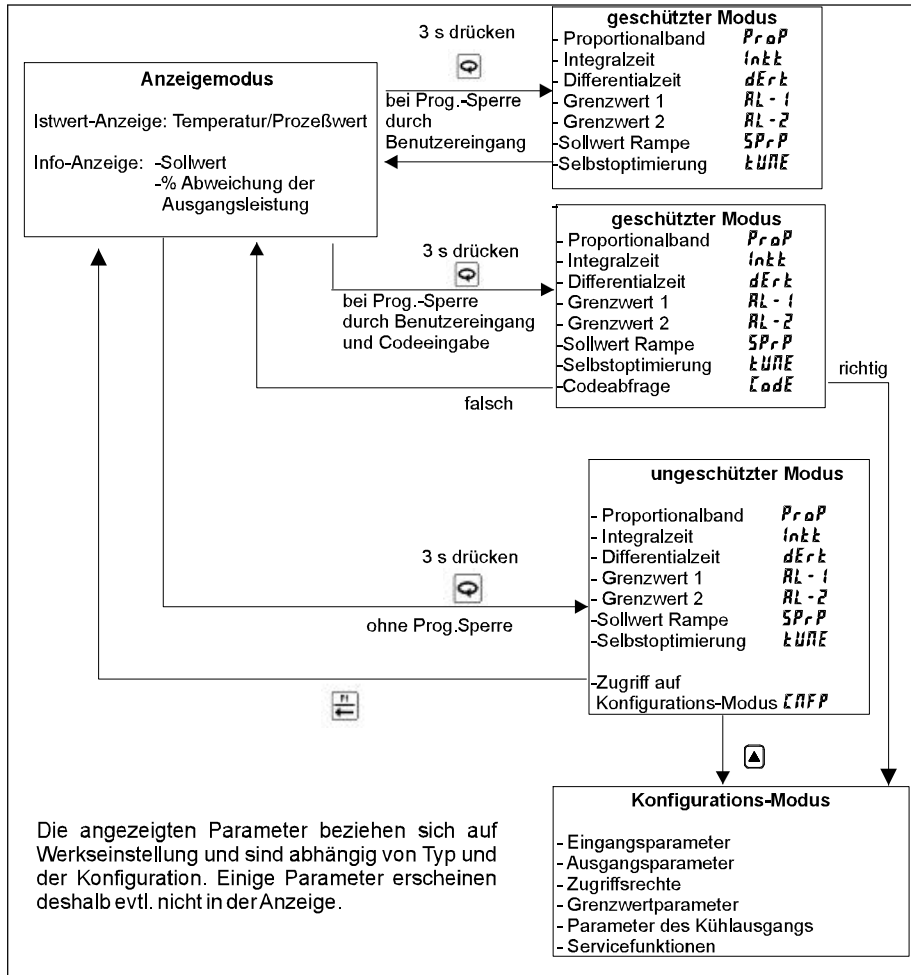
3 s drücken

bei Prog.-Sperre durch Benutzereingang

geschützter Modus
- Proportionalband PraP
- Integralzeit Intt
- Differentialzeit dErt
- Grenzwert 1 AL-1
- Grenzwert 2 AL-2
-Sollwert Rampe SPrP
-Selbstoptimierung tUNE

Anzeigemodus

Istwert-Anzeige: Temperatur/Prozeßwert

Info-Anzeige: -Sollwert
-% Abweichung der Ausgangsleistung

3 s drücken

bei Prog.-Sperre durch Benutzereingang und Codeeingabe

geschützter Modus
- Proportionalband PraP
- Integralzeit Intt
- Differentialzeit dErt
- Grenzwert 1 AL-1
- Grenzwert 2 AL-2
-Sollwert Rampe SPrP
-Selbstoptimierung tUNE
-Codeabfrage CodE

richtig

falsch

3 s drücken

ohne Prog.Sperre

ungeschützter Modus
- Proportionalband PraP
- Integralzeit Intt
- Differentialzeit dErt
- Grenzwert 1 AL-1
- Grenzwert 2 AL-2
-Sollwert Rampe SPrP
-Selbstoptimierung tUNE

-Zugriff auf Konfigurations-Modus CNFP

F1

Konfigurations-Modus
- Eingangsparameter
- Ausgangsparameter
- Zugriffsrechte
- Grenzwertparameter
- Parameter des Kühlausgangs
- Servicefunktionen

Die angezeigten Parameter beziehen sich auf Werkseinstellung und sind abhängig von Typ und der Konfiguration. Einige Parameter erscheinen deshalb evtl. nicht in der Anzeige.